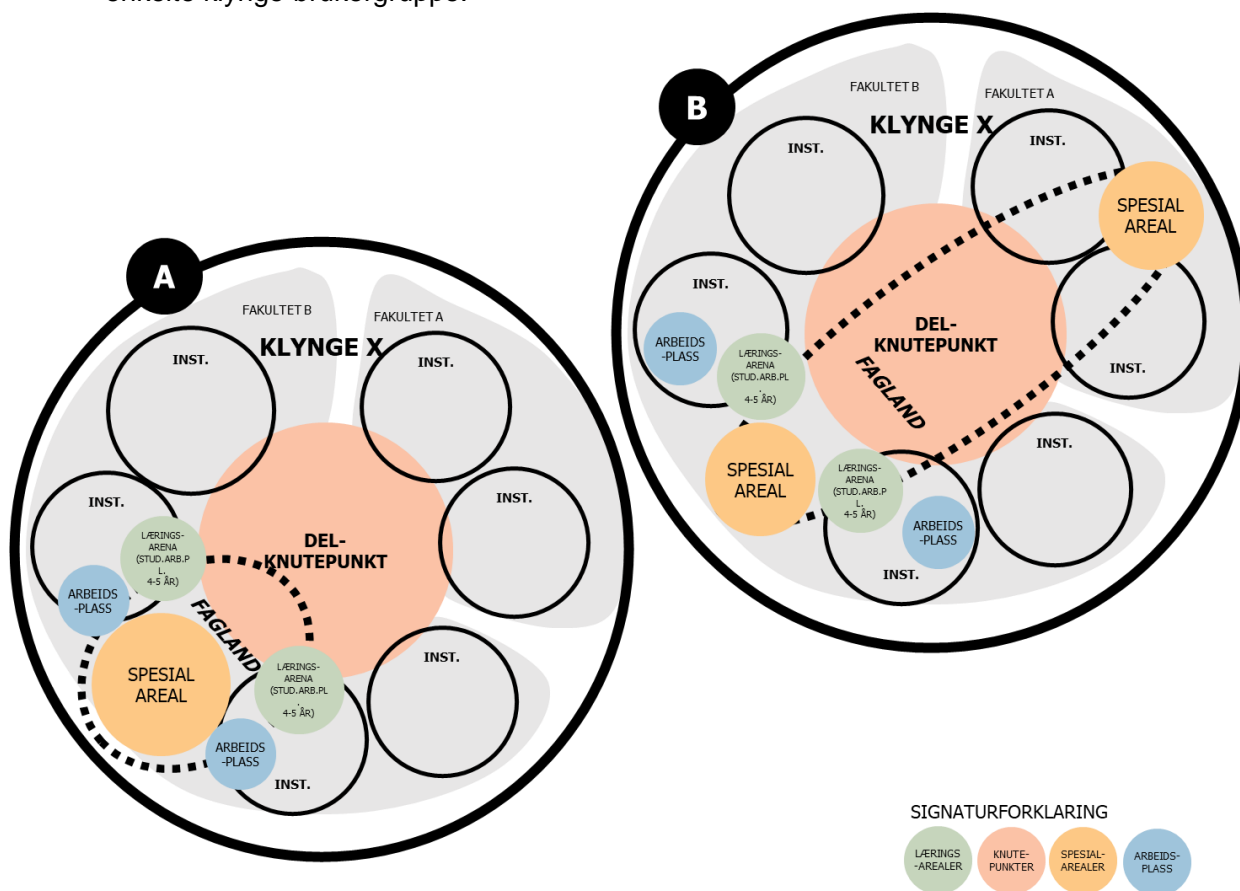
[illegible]

B

FAKULTET B

FAKULTET A

KLYNGE X

INST.

INST.

SPESIAL AREAL

INST.

ARBEIDS -PLASS

LÆRINGS-ARENA (STUD.ARB.PL . 4-5 ÅR)

DEL-KNUTEPUNKT

FAGLAND

INST.

INST.

SPESIAL AREAL

LÆRINGS-ARENA (STUD.ARB.P L. 4-5 ÅR)

ARBEIDS -PLASS

INST.

A

FAKULTET B

FAKULTET A

KLYNGE X

INST.

INST.

INST.

INST.

LÆRINGS-ARENA (STUD.ARB.P L. 4-5 ÅR)

DEL-KNUTEPUNKT

ARBEIDS -PLASS

FAGLAND

SPESIAL AREAL

LÆRINGS-ARENA (STUD.ARB.PL . 4-5 ÅR)

INST.

ARBEIDS -PLASS

INST.

SIGNATURFORKLARING

LÆRINGS -AREALER

KNUTE-PUNKTER

SPESIAL-AREALER

ARBEIDS-PLASS